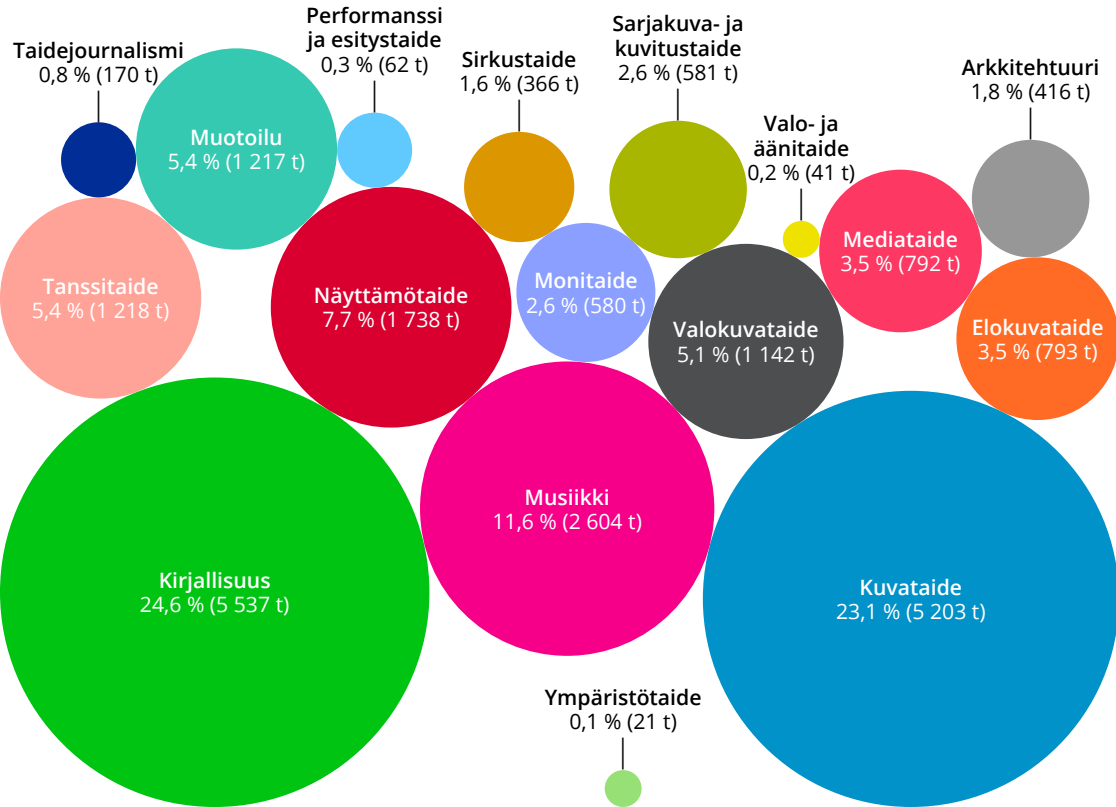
Taidejournalismi
0,8 % (170 t)

Performanssi ja esitystaide
0,3 % (62 t)

Sirkustaide
1,6 % (366 t)

Sarjakuva- ja kuvitustaide
2,6 % (581 t)

Valo- ja äänitaide
0,2 % (41 t)

Arkkitehtuuri
1,8 % (416 t)

Muotoilu
5,4 % (1 217 t)

Tanssitaide
5,4 % (1 218 t)

Näyttämötaide
7,7 % (1 738 t)

Monitaide
2,6 % (580 t)

Valokuvataide
5,1 % (1 142 t)

Mediataide
3,5 % (792 t)

Elokuvataide
3,5 % (793 t)

Kirjallisuus
24,6 % (5 537 t)

Musiikki
11,6 % (2 604 t)

Kuvataide
23,1 % (5 203 t)

Ympäristötaide
0,1 % (21 t)